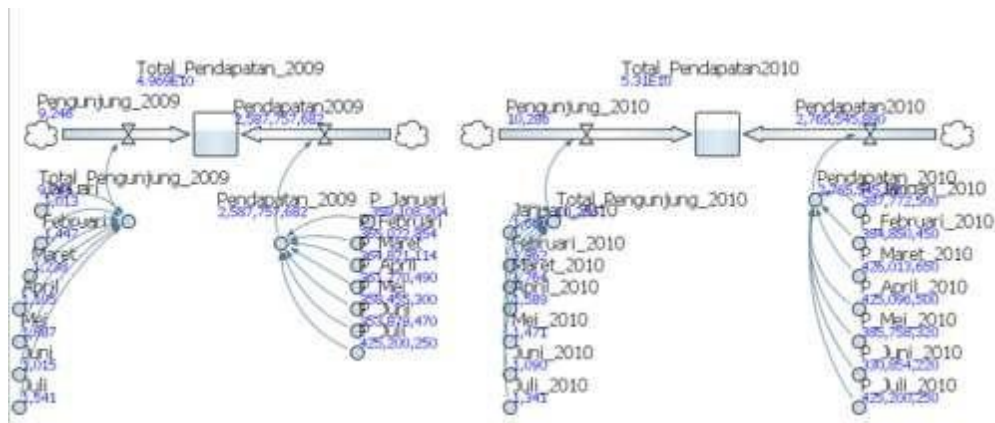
Total_Pendapatan_2009
4.969E10

Pengunjung_2009
9,248

Pendapatan2009
2,587,757,682

Total_Pengunjung_2009
Januari
2,013

Februari
1,447

Maret
1,249

April
1,109

Mei
1,887

Juni
2,015

Juli
1,541

Pendapatan_2009
2,587,757,682

P_Januari
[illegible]

P_Februari
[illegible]

P_Maret
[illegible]

P_April
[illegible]

P_Mei
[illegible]

P_Juni
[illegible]

P_Juli
425,200,250

Total_Pendapatan2010
5.31E10

Pengunjung_2010
10,286

Pendapatan2010
2,765,945,880

Total_Pengunjung_2010

Januari_2010
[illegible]

Februari_2010
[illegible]

Maret_2010
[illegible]

April_2010
1,589

Mei_2010
1,471

Juni_2010
1,090

Juli_2010
1,341

Pendapatan_2010
2,765,945,880

P_Januari_2010
387,772,560

P_Februari_2010
384,881,450

P_Maret_2010
426,013,680

P_April_2010
425,096,500

P_Mei_2010
385,758,330

P_Juni_2010
330,954,220

P_Juli_2010
425,200,250